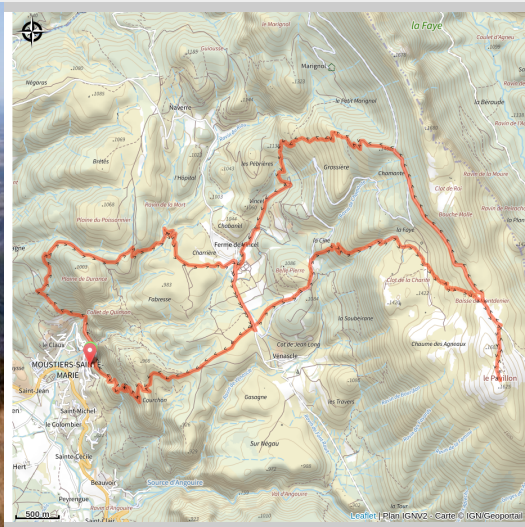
la Faye
Mangnol
Négaros
Naverre
le Haut Mangnol
la Beraude
L'Hôpital
Brétis
les Pèbrières
Grossière
Chamonts
Clot de Roi
Bouche Molle
Ravin de la Mort
Chabanel
Ferme de Vincel
Plaine du Pinsonnier
Charrière
la Cine
la Faye
Belle Pierre
Clot de la Chante
Baisse de Mandillenne
Plaine de Duranne
Fabresse
Sauberanne
Chaume des Agnoux
le Clauzé
Col de Jean Long
Venascle
le Pavillon
MOUSTIERS-SAINTE-MARIE
Saint-Jean
Saint-Michel
le Colombier
Couichon
Gasagne
les Plaines
Sur Biegau
Sainte-Cécile
Hort
Beauvoir
Peylongue
Source d'Angouire
Val d'Angouire
500 m
Leaflet | Plan IGNV2 - Carte © IGN/Geoportail